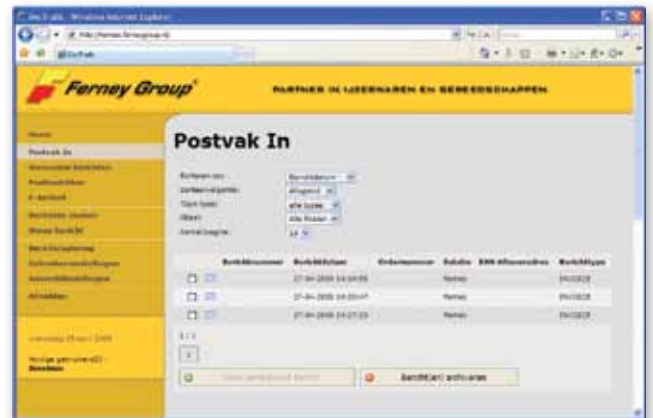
Ferney Group

PARTNER IN IJZERWAREN EN GEREEDSCHAPPEN

Postvak In

Berichtnummer | Berichtdatum | Ordernummer | Relatie | EAN Afleveradres | Berichttype

27-04-2009 | INVOICE
27-04-2009 | INVOICE
27-04-2009 | INVOICE

1 / 1

1

Bericht(en) archiveren